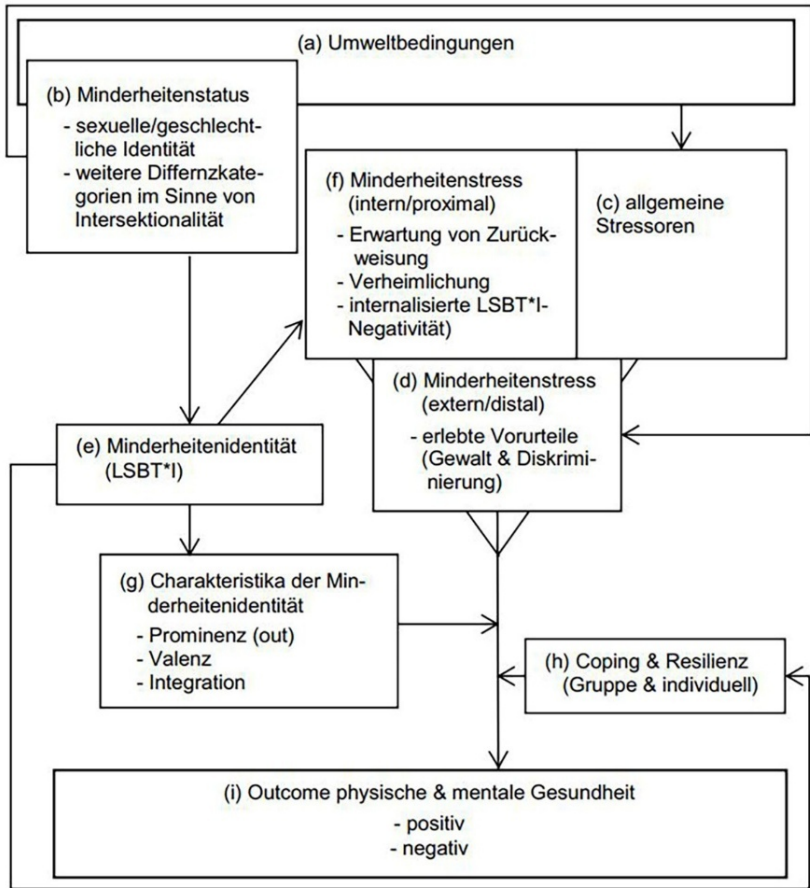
(a) Umweltbedingungen

(b) Minderheitenstatus
- sexuelle/geschlechtliche Identität
- weitere Differnzkategorien im Sinne von Intersektionalität

(f) Minderheitenstress (intern/proximal)
- Erwartung von Zurückweisung
- Verheimlichung
- internalisierte LSBT*I-Negativität)

(c) allgemeine Stressoren

(d) Minderheitenstress (extern/distal)
- erlebte Vorurteile (Gewalt & Diskriminierung)

(e) Minderheitenidentität (LSBT*I)

(g) Charakteristika der Minderheitenidentität
- Prominenz (out)
- Valenz
- Integration

(h) Coping & Resilienz (Gruppe & individuell)

(i) Outcome physische & mentale Gesundheit
- positiv
- negativ